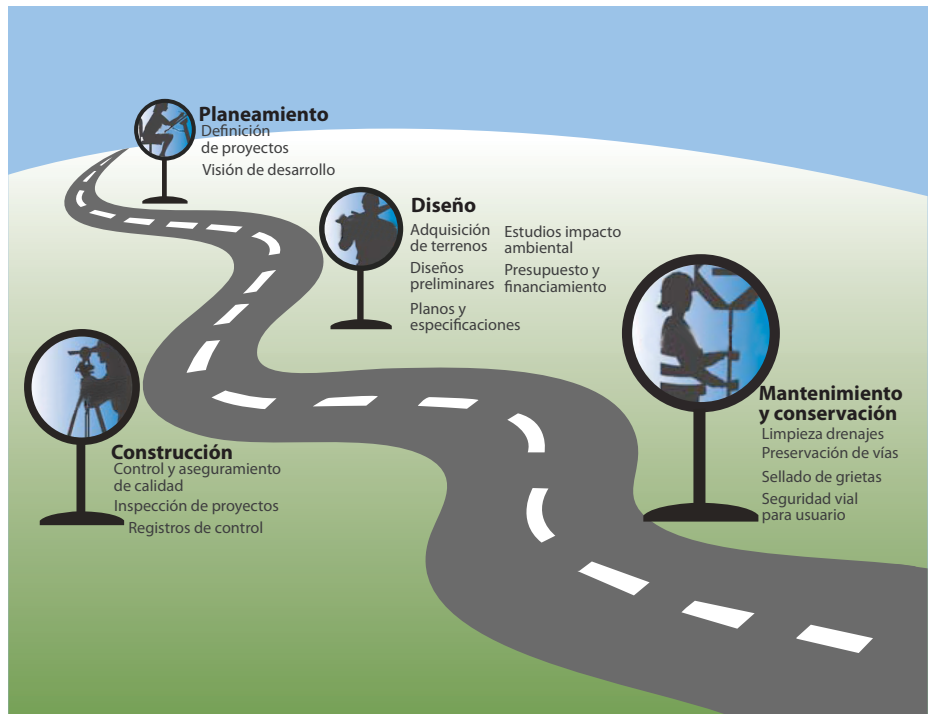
Planeamiento
Definición de proyectos
Visión de desarrollo

Diseño
Adquisición de terrenos
Diseños preliminares
Planos y especificaciones
Estudios impacto ambiental
Presupuesto y financiamiento

Mantenimiento y conservación
Limpieza drenajes
Preservación de vías
Sellado de grietas
Seguridad vial para usuario

Construcción
Control y aseguramiento de calidad
Inspección de proyectos
Registros de control